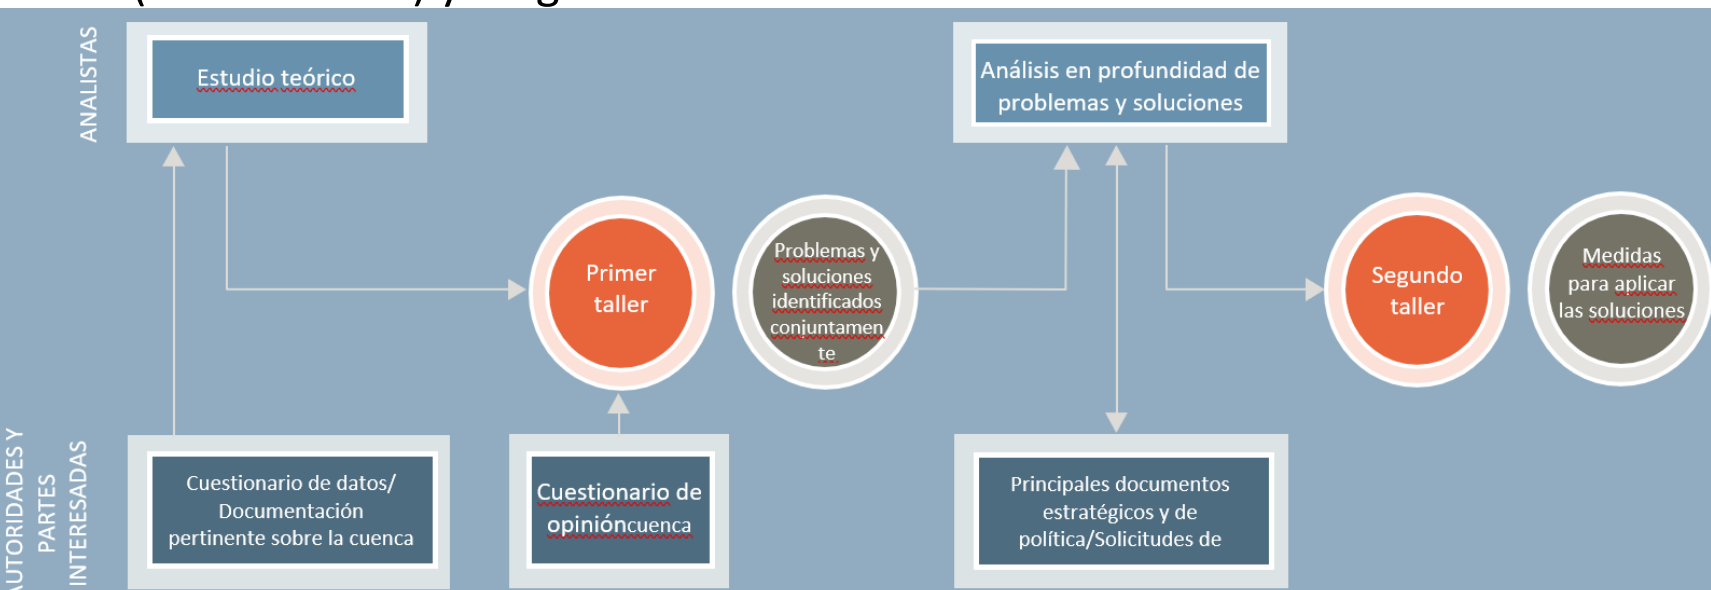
ANALISTAS

Estudio teórico

Análisis en profundidad de problemas y soluciones

Primer taller

Problemas y soluciones identificados conjuntamente

Segundo taller

Medidas para aplicar las soluciones

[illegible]UTORIDADES Y PARTES INTERESADAS

Cuestionario de datos/ Documentación pertinente sobre la cuenca

Cuestionario de opinióncuenca

Principales documentos estratégicos y de política/Solicitudes de